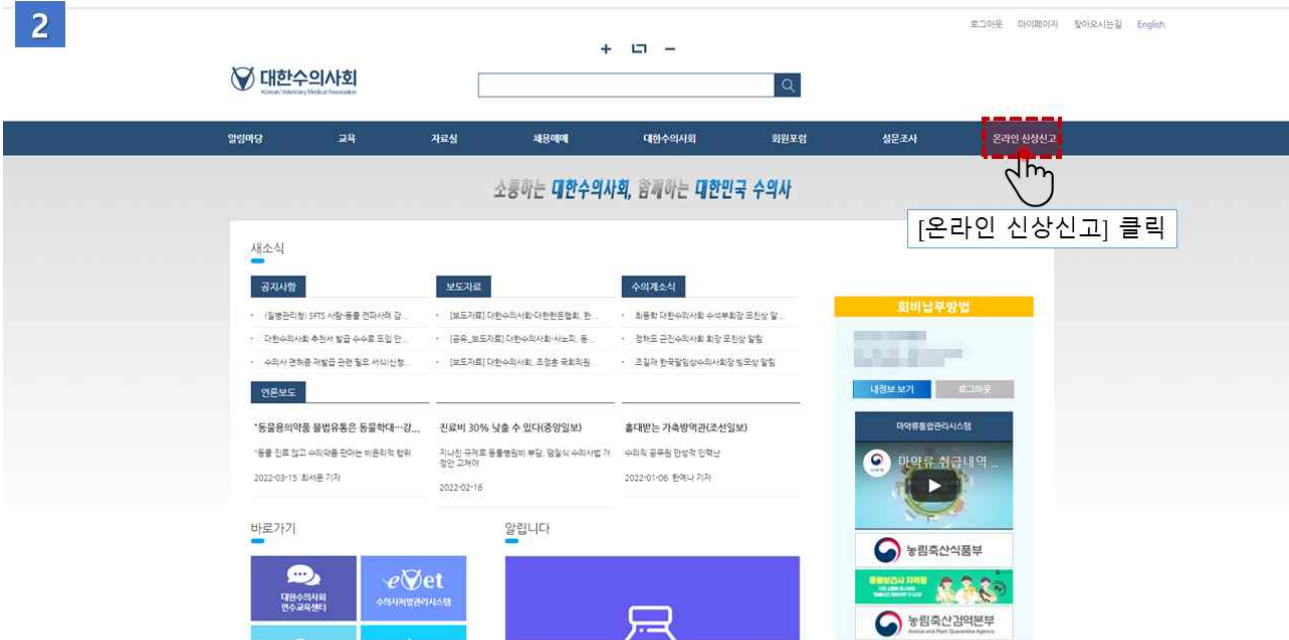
2

로그아웃 마이페이지 찾아오시는길 English

+ ㅁ −

대한수의사회
Korean Veterinary Medical Association

알림마당 교육 자료실 채용매매 대한수의사회 회원포럼 설문조사 온라인 신상신고

소통하는 대한수의사회, 함께하는 대한민국 수의사

[온라인 신상신고] 클릭

새소식

공지사항
· (질병관리청) SFTS 사람-동물 전파사례 감...
· 대한수의사회 추천서 발급 수수료 도입 안...
· 수의사 면허증 재발급 관련 필요 서식(신청...

보도자료
· [보도자료] 대한수의사회-대한한돈협회, 한...
· [공유_보도자료] 대한수의사회-서노회, 동...
· [보도자료] 대한수의사회, 조정충 국회의원...

수의계소식
· 최용학 대한수의사회 수석부회장 모친상 알...
· 정하도 근진수의사회 회장 모친상 알림
· 조길재 한국탐임상수의사회장 빙모상 알림

언론보도

"동물용의약품 불법유통은 동물학대…강...
"동물 진료 않고 수의약품 판매는 비윤리적 행위
2022-03-15 최서윤 기자

진료비 30% 낮출 수 있다(중앙일보)
지나친 규제로 동물병원비 부담, 멈칫식 수의사법 개정안 고쳐야
2022-02-16

홀대받는 가축방역관(조선일보)
수의직 공무원 만성적 인력난
2022-01-06 한예나 기자

회비납부방법

내정보 보기 로그아웃

마약류통합관리시스템
마약류 취급내역

바로가기

대한수의사회 연수교육센터
eVet 수의사처방관리시스템

알립니다

농림축산식품부
농림축산검역본부
Animal and Plant Quarantine Agency